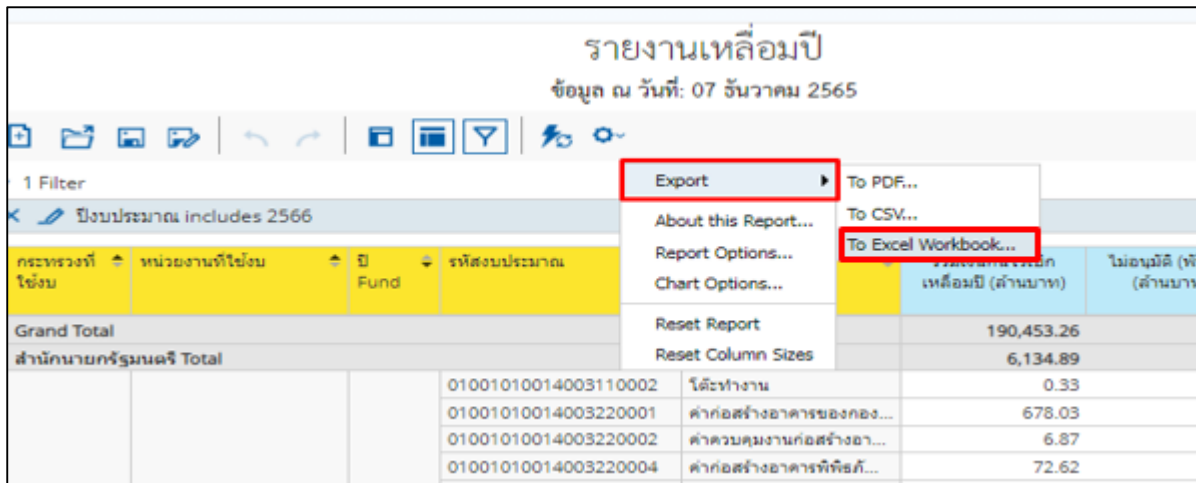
รายงานเหลื่อมปี
ข้อมูล ณ วันที่: 07 ธันวาคม 2565

1 Filter

ปีงบประมาณ includes 2566

Export
About this Report...
Report Options...
Chart Options...
Reset Report
Reset Column Sizes

To PDF...
To CSV...
To Excel Workbook...

| กระทรวงที่ใช้งบ | หน่วยงานที่ใช้งบ | ปี Fund | รหัสงบประมาณ | | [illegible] เหลื่อมปี (ล้านบาท) | ไม่อนุมัติ (พิ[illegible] (ล้านบาท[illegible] |
|---|---|---|---|---|---|---|
| Grand Total | | | | | 190,453.26 | |
| สำนักนายกรัฐมนตรี Total | | | | | 6,134.89 | |
| | | | 01001010014003110002 | โต๊ะทำงาน | 0.33 | |
| | | | 01001010014003220001 | ค่าก่อสร้างอาคารของกอง... | 678.03 | |
| | | | 01001010014003220002 | ค่าควบคุมงานก่อสร้างอา... | 6.87 | |
| | | | 01001010014003220004 | ค่าก่อสร้างอาคารพิพิธภั... | 72.62 | |